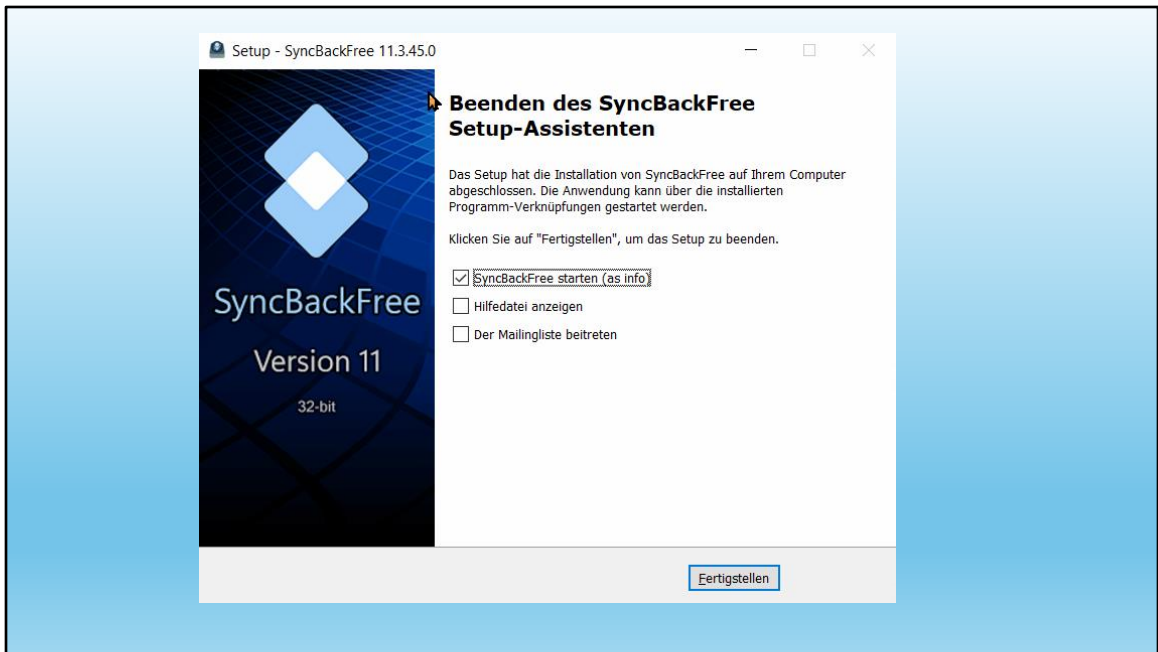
Setup - SyncBackFree 11.3.45.0

SyncBackFree

Version 11

32-bit

Beenden des SyncBackFree Setup-Assistenten

Das Setup hat die Installation von SyncBackFree auf Ihrem Computer abgeschlossen. Die Anwendung kann über die installierten Programm-Verknüpfungen gestartet werden.

Klicken Sie auf "Fertigstellen", um das Setup zu beenden.

SyncBackFree starten (as info)

Hilfedatei anzeigen

Der Mailingliste beitreten

Fertigstellen